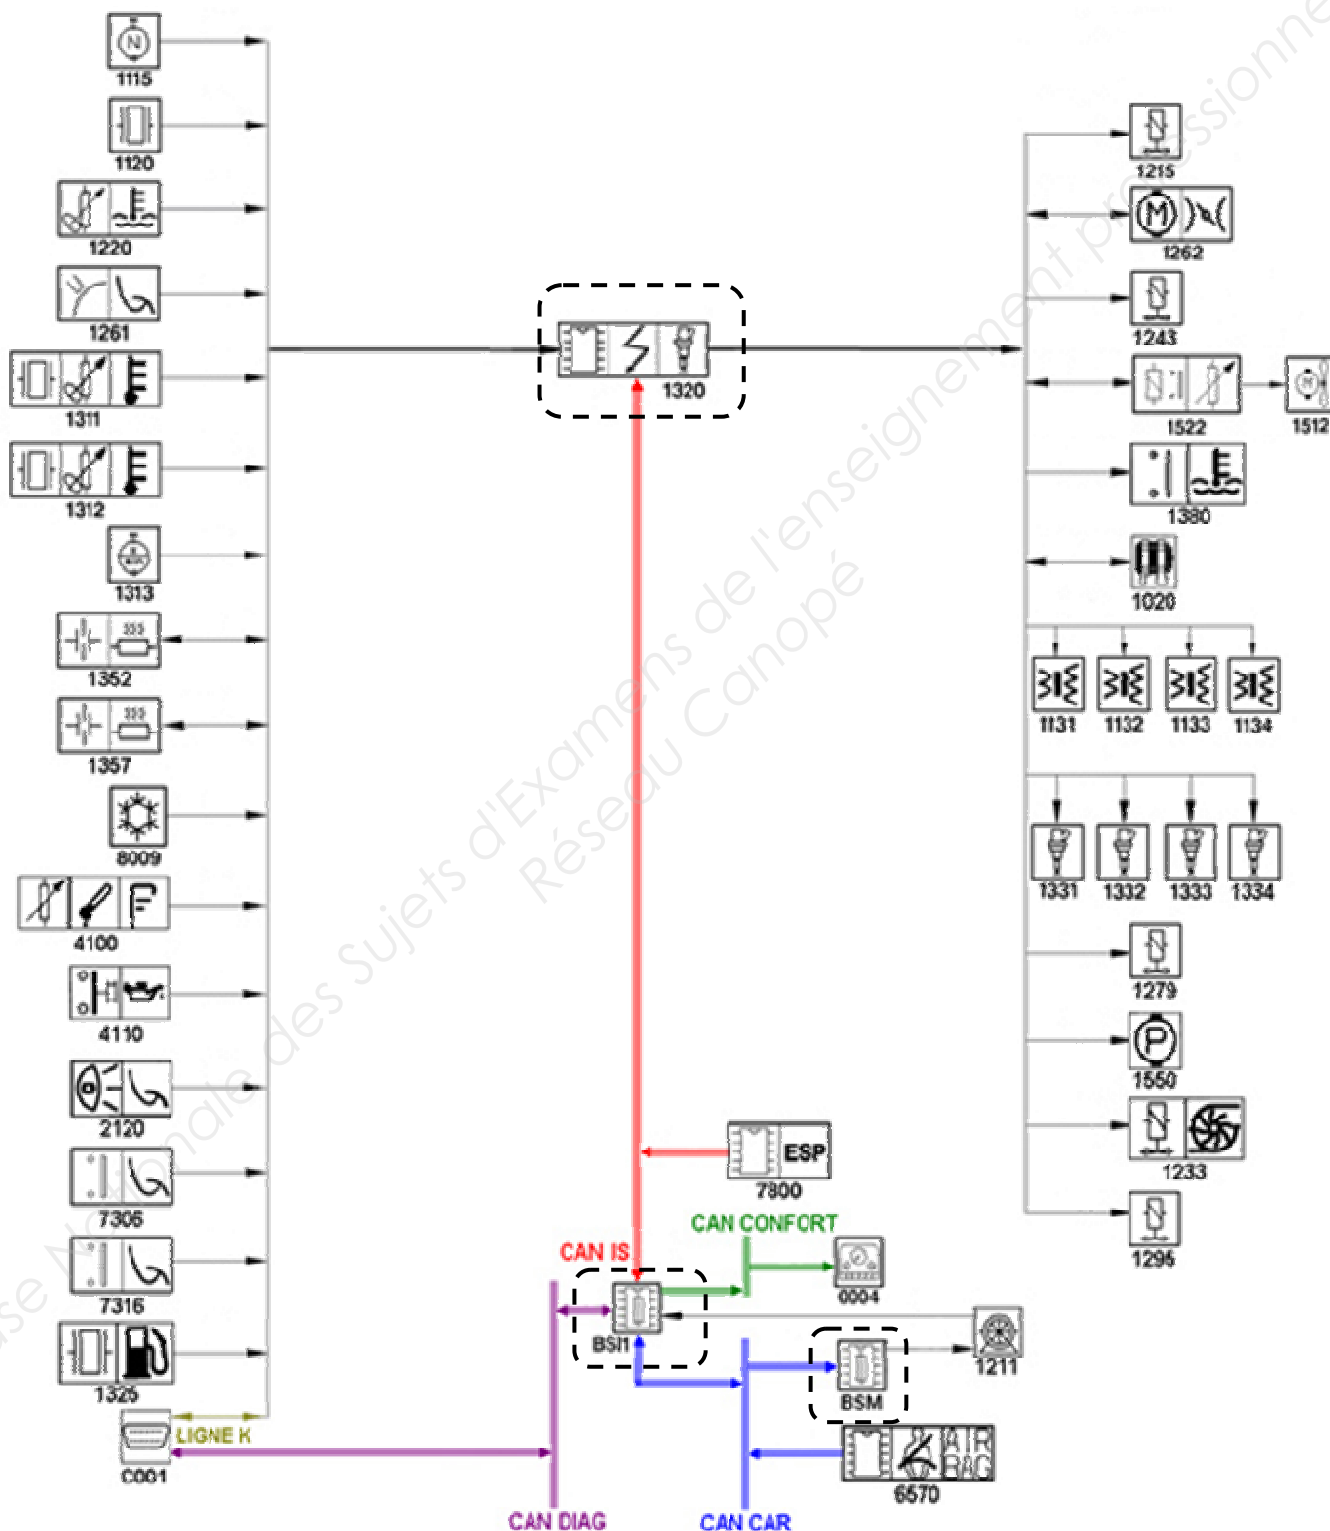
1115
1120
1220
1261
1311
1312
1313
1352
1357
8009
4100
4110
2120
7306
7316
1325
C001
LIGNE K

1320

1215
1262
1243
1522
1512
1380
1020
1131
1132
1133
1134
1331
1332
1333
1334
1279
1550
1233
1296

ESP
7800
CAN CONFORT
CAN IS
0004
BSI1
1211
BSM
AIR BAG
6570
CAN DIAG
CAN CAR

Base Nationale des Sujets d'Examens de l'enseignement professionnel
Réseau Canopé